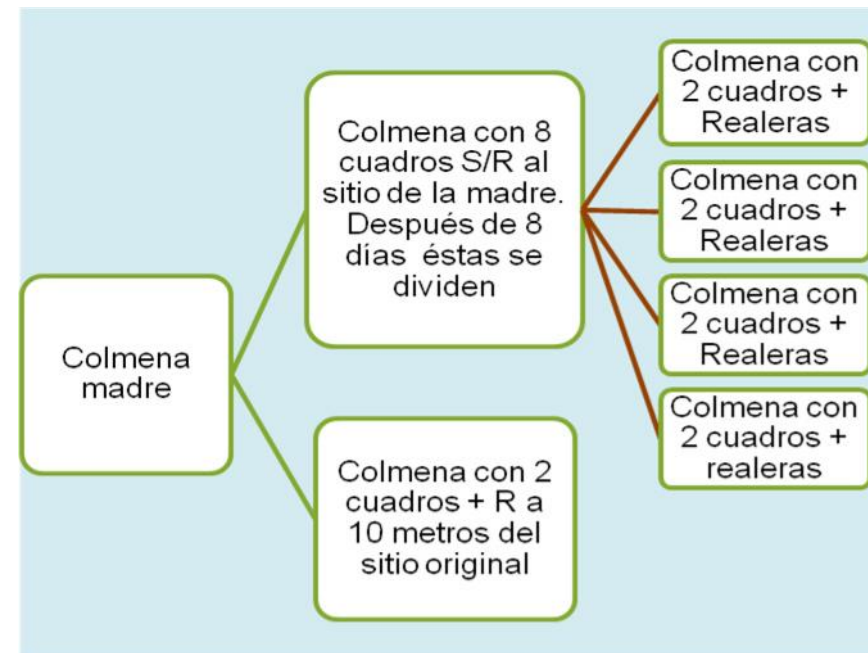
Colmena madre

Colmena con 8 cuadros S/R al sitio de la madre. Después de 8 días éstas se dividen

Colmena con 2 cuadros + R a 10 metros del sitio original

Colmena con 2 cuadros + Realeras

Colmena con 2 cuadros + Realeras

Colmena con 2 cuadros + Realeras

Colmena con 2 cuadros + realeras